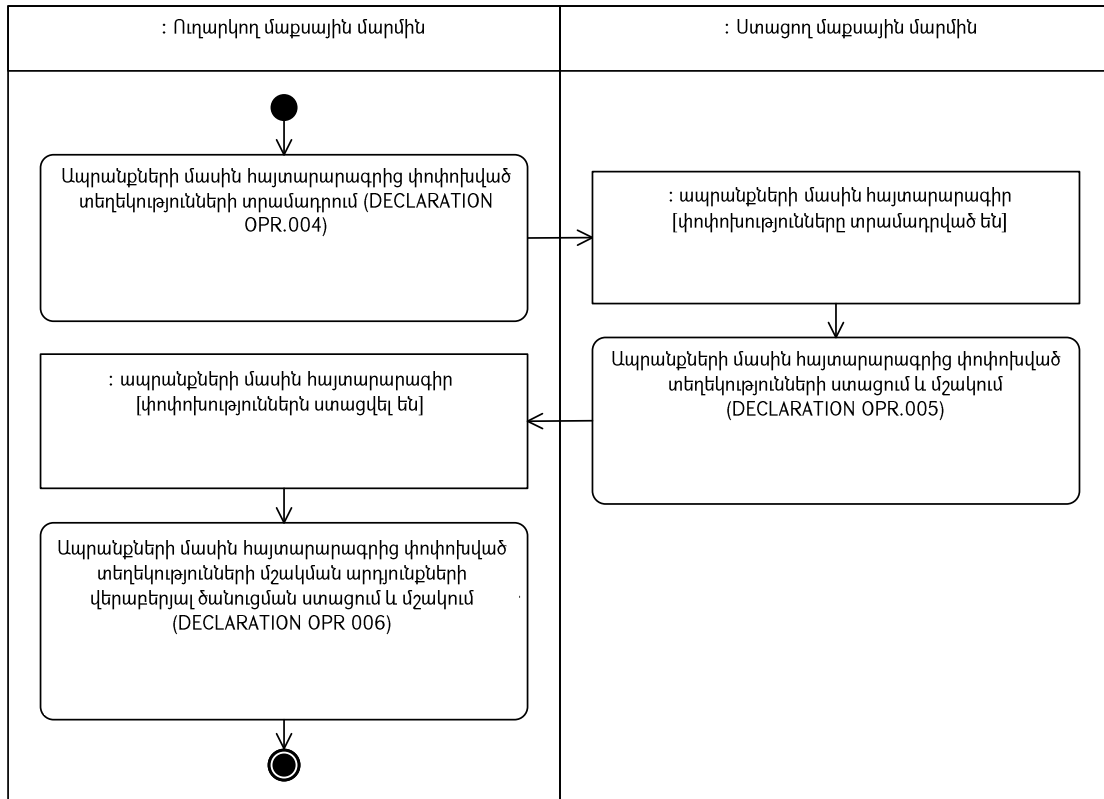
: Ուղարկող մաքսային մարմին

: Ստացող մաքսային մարմին

Ապրանքների մասին հայտարարագրից փոփոխված տեղեկությունների տրամադրում (DECLARATION OPR.004)

: ապրանքների մասին հայտարարագիր [փոփոխությունները տրամադրված են]

Ապրանքների մասին հայտարարագրից փոփոխված տեղեկությունների ստացում և մշակում (DECLARATION OPR.005)

: ապրանքների մասին հայտարարագիր [փոփոխություններն ստացվել են]

Ապրանքների մասին հայտարարագրից փոփոխված տեղեկությունների մշակման արդյունքների վերաբերյալ ծանուցման ստացում և մշակում (DECLARATION OPR 006)